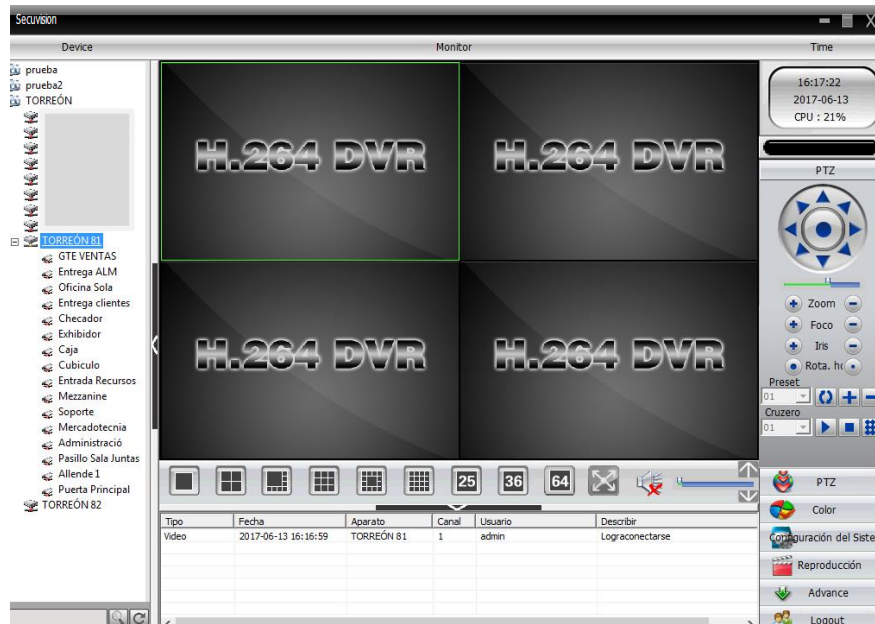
Secuvision

Device

Monitor

Time

prueba
prueba2
TORREÓN

TORREÓN 81
GTE VENTAS
Entrega ALM
Oficina Sola
Entrega clientes
Checador
Exhibidor
Caja
Cubiculo
Entrada Recursos
Mezzanine
Soporte
Mercadotecnia
Administració
Pasillo Sala Juntas
Allende 1
Puerta Principal
TORREÓN 82

H.264 DVR

H.264 DVR

H.264 DVR

H.264 DVR

25 36 64

| Tipo | Fecha | Aparato | Canal | Usuario | Describir |
|---|---|---|---|---|---|
| Video | 2017-06-13 16:16:59 | TORREÓN 81 | 1 | admin | Lograconectarse |

16:17:22
2017-06-13
CPU : 21%

PTZ

Zoom
Foco
Iris
Rota. ho

Preset
01
Cruzero
01

PTZ
Color
Configuración del Siste
Reproducción
Advance
Logout